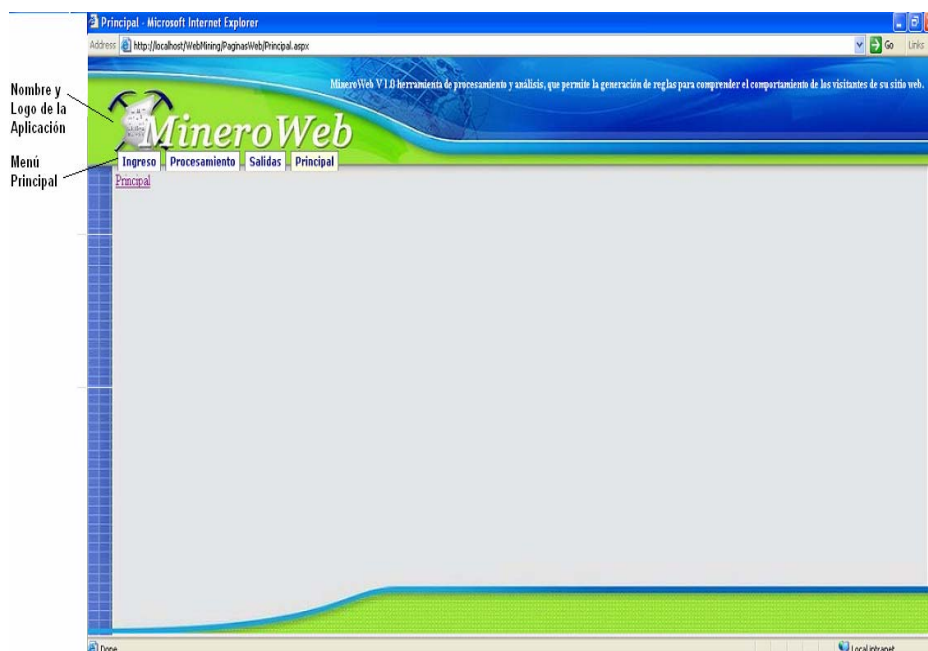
Principal - Microsoft Internet Explorer

Address http://localhost/WebMining/PaginasWeb/Principal.aspx

Go Links

Nombre y Logo de la Aplicación

Menú Principal

MineroWeb V 1.0 herramienta de procesamiento y análisis, que permite la generación de reglas para comprender el comportamiento de los visitantes de su sitio web.

MineroWeb

Ingreso Procesamiento Salidas Principal

Principal

Done

Local intranet